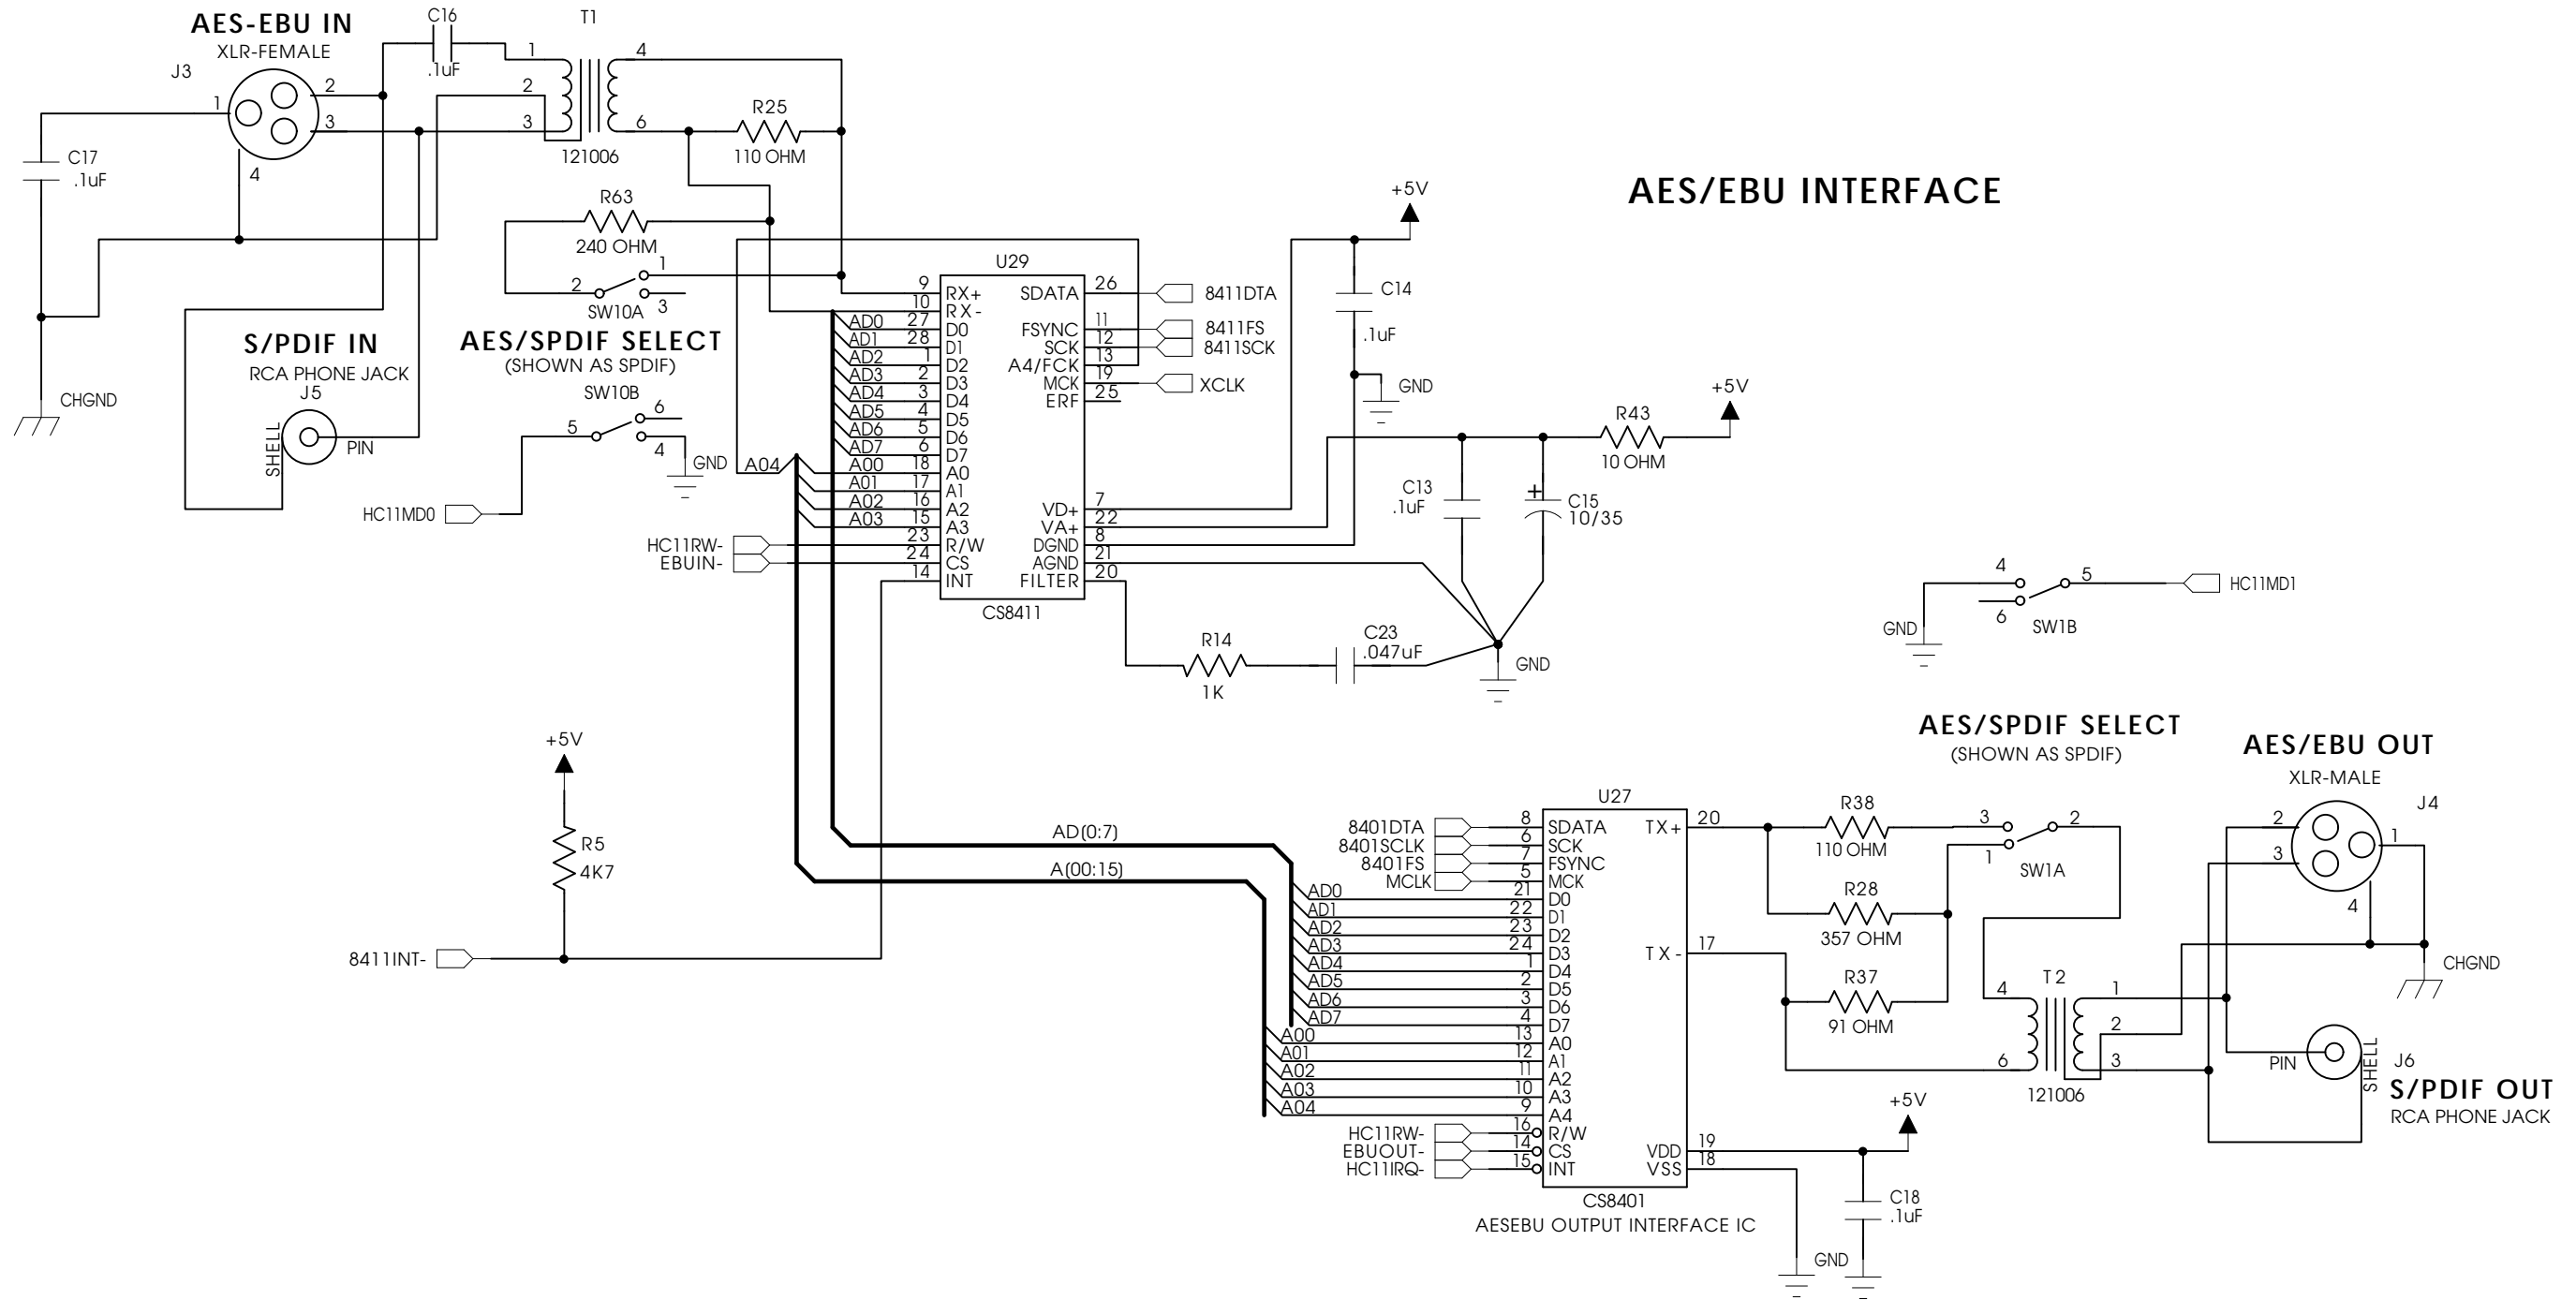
AES-EBU IN
XLR-FEMALE
J3
C16
.1uF
T1
1
2
3
4
6
R25
110 OHM
121006
C17
.1uF
4
AES/EBU INTERFACE
R63
240 OHM
+5V
U29
SW10A
S/PDIF IN
RCA PHONE JACK
J5
SHELL
PIN
CHGND
AES/SPDIF SELECT
(SHOWN AS SPDIF)
SW10B
GND
HC11MD0
A04
RX+
RX-
D0
D1
D2
D3
D4
D5
D6
D7
A0
A1
A2
A3
R/W
CS
INT
SDATA
FSYNC
SCK
A4/FCK
MCK
ERF
VD+
VA+
DGND
AGND
FILTER
CS8411
8411DTA
8411FS
8411SCK
XCLK
C14
.1uF
GND
R43
10 OHM
+5V
C13
.1uF
C15
10/35
HC11RW-
EBUIN-
R14
1K
C23
.047uF
GND
GND
SW1B
HC11MD1
AES/SPDIF SELECT
(SHOWN AS SPDIF)
AES/EBU OUT
XLR-MALE
J4
+5V
R5
4K7
8411INT-
AD(0:7)
A(00:15)
U27
8401DTA
8401SCLK
8401FS
MCLK
SDATA
SCK
FSYNC
MCK
D0
D1
D2
D3
D4
D5
D6
D7
A0
A1
A2
A3
A4
R/W
CS
INT
TX+
TX-
VDD
VSS
HC11RW-
EBUOUT-
HC11IRQ-
CS8401
AESEBU OUTPUT INTERFACE IC
R38
110 OHM
R28
357 OHM
R37
91 OHM
SW1A
T2
121006
CHGND
PIN
SHELL
J6
S/PDIF OUT
RCA PHONE JACK
+5V
C18
.1uF
GND